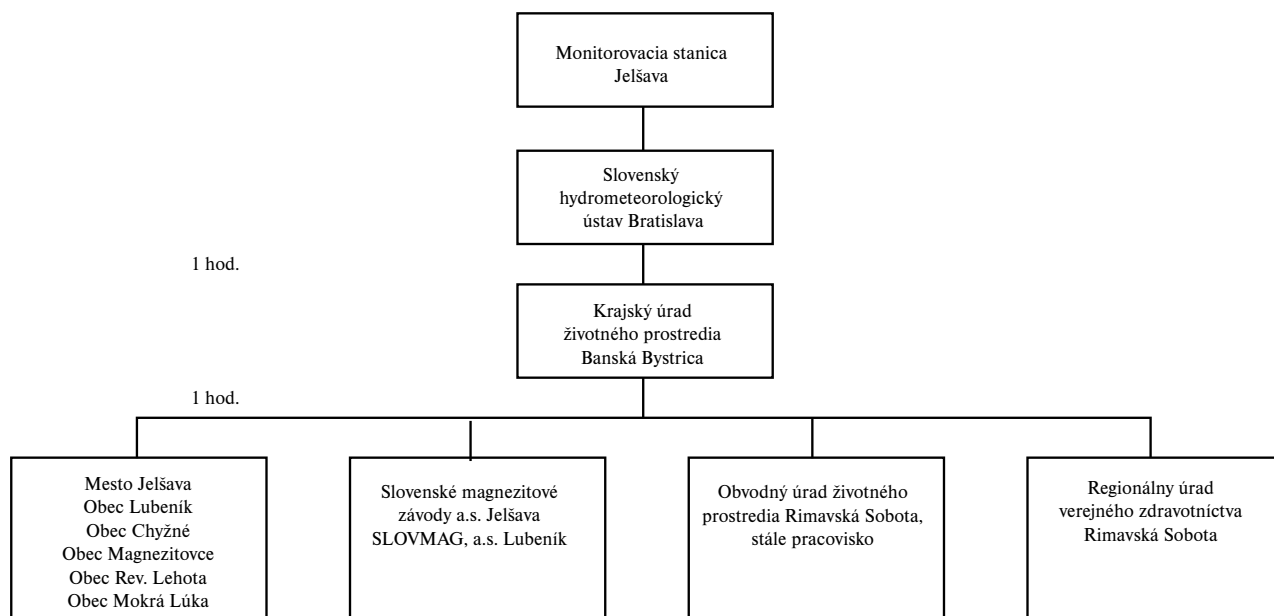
Monitorovacia stanica Jelšava

Slovenský hydrometeorologický ústav Bratislava

1 hod.

Krajský úrad životného prostredia Banská Bystrica

1 hod.

Mesto Jelšava
Obec Lubeník
Obec Chyžné
Obec Magnezitovce
Obec Rev. Lehota
Obec Mokrá Lúka

Slovenské magnezitové závody a.s. Jelšava
SLOVMAG, a.s. Lubeník

Obvodný úrad životného prostredia Rimavská Sobota, stále pracovisko

Regionálny úrad verejného zdravotníctva Rimavská Sobota